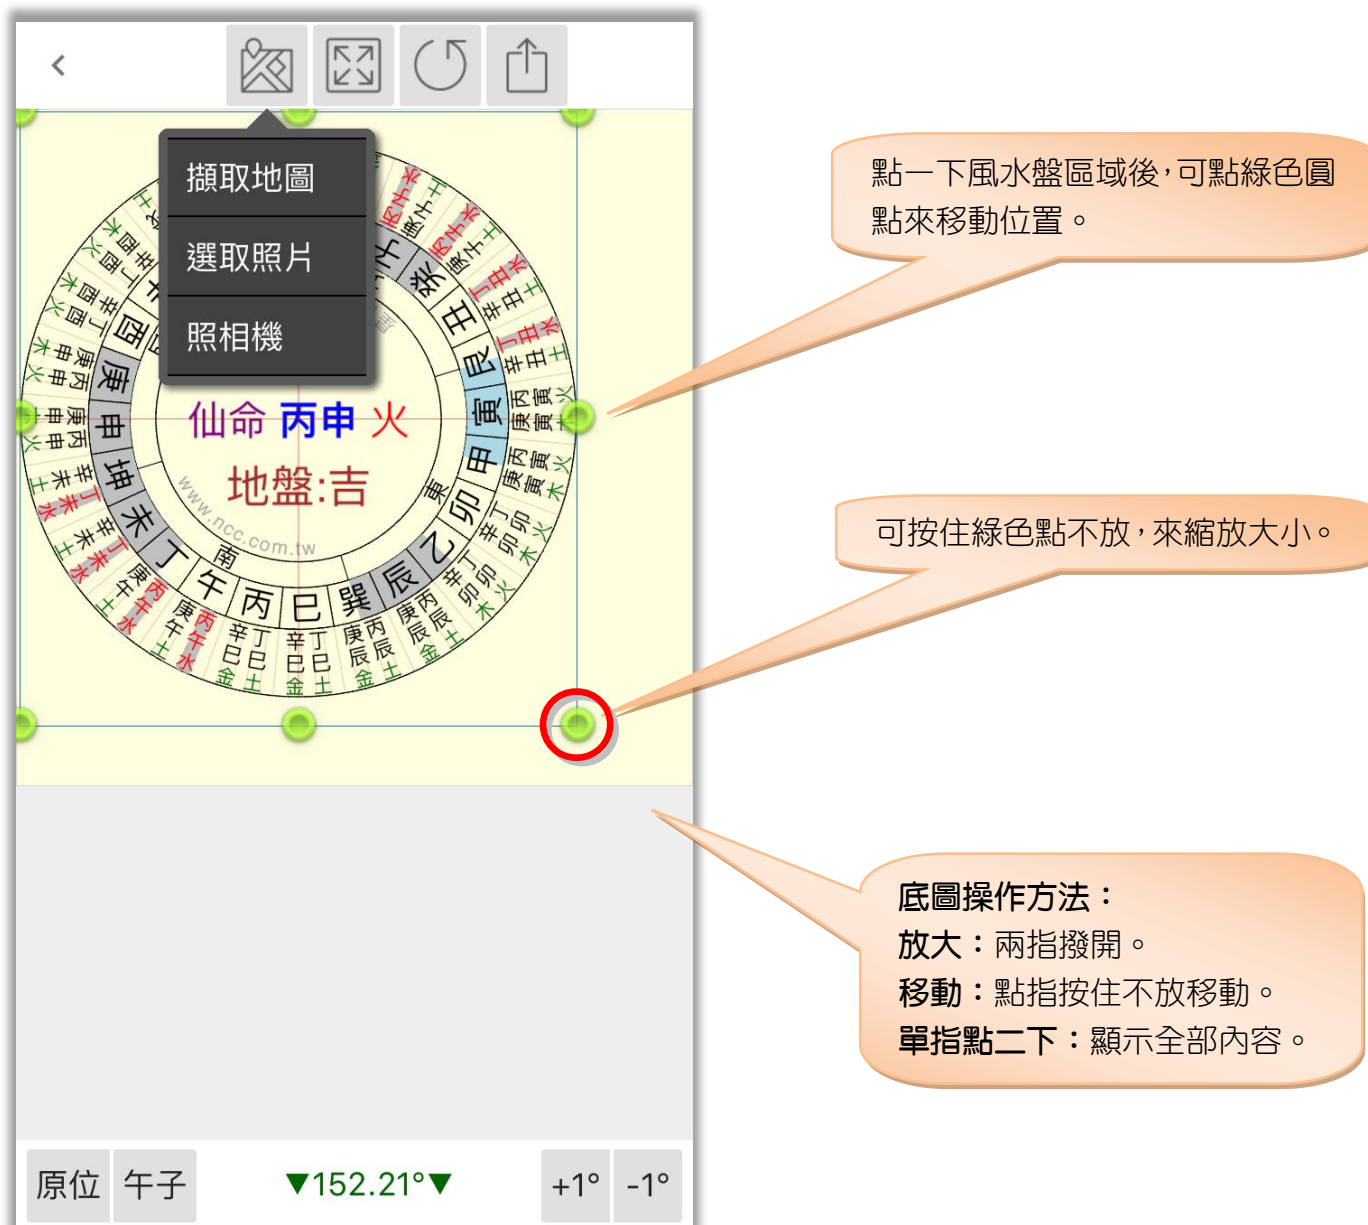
擷取地圖

選取照片

照相機

仙命 丙申 火

地盤:吉

www.ncc.com.tw

南

東

午 丙 巳 巽 辰 乙 卯 甲 寅 艮 丑 癸

丁 未 坤 申 庚 酉

點一下風水盤區域後，可點綠色圓點來移動位置。

可按住綠色點不放，來縮放大小。

底圖操作方法：
放大：兩指撥開。
移動：點指按住不放移動。
單指點二下：顯示全部內容。

原位 午子 ▼152.21°▼ +1° -1°